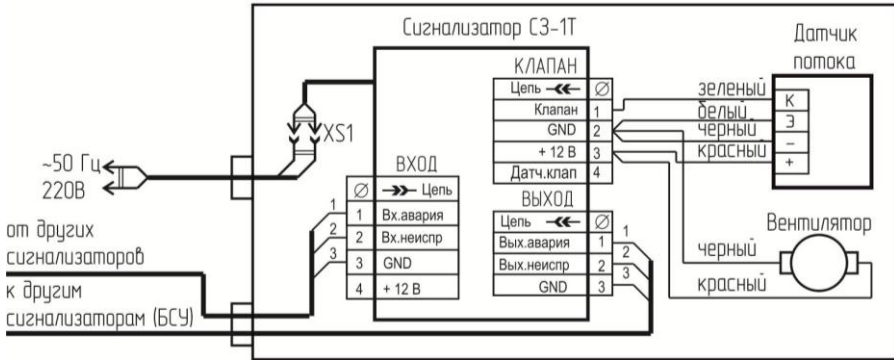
Сигнализатор СЗ-1Т

Датчик потока

КЛАПАН

| | $\varnothing$ |
|---|---|
| Цепь | |
| Клапан | 1 |
| GND | 2 |
| + 12 В | 3 |
| Датч.клап | 4 |

зеленый
белый
черный
красный

К
Э
–
+

XS1

~50 Гц
220В

ВХОД

| $\varnothing$ | Цепь |
|---|---|
| 1 | Вх.авария |
| 2 | Вх.неиспр |
| 3 | GND |
| 4 | + 12 В |

ВЫХОД

| Цепь | $\varnothing$ |
|---|---|
| Вых.авария | 1 |
| Вых.неиспр | 2 |
| GND | 3 |

1
2
3

1
2
3

Вентилятор

черный
красный

от других сигнализаторов
к другим сигнализаторам (БСУ)